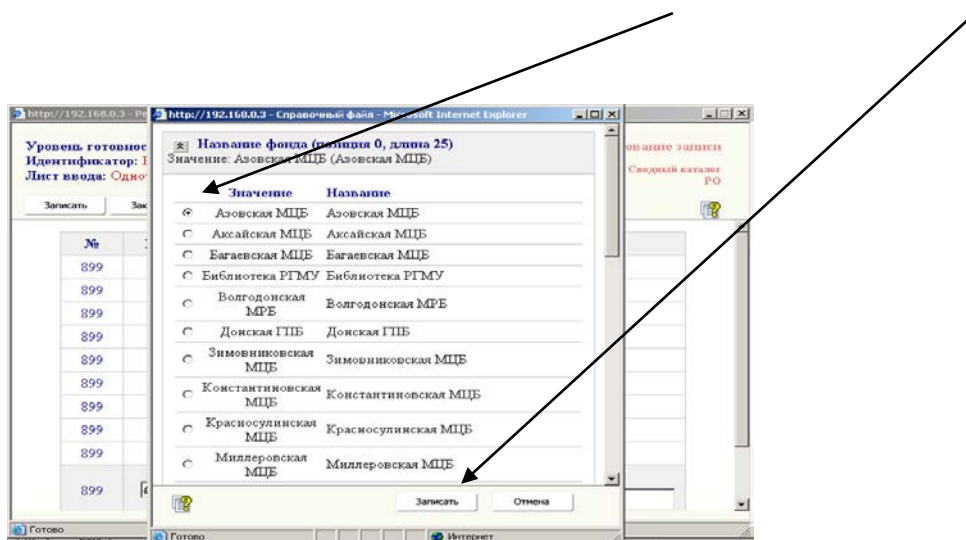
http://192.168.0.3 - Ре

Уровень готовнос
Идентификатор: I
Лист ввода: Одно

Записать Зак

вание записи

Сводный каталог РО

| № |
|---|
| 899 |
| 899 |
| 899 |
| 899 |
| 899 |
| 899 |
| 899 |
| 899 |
| 899 |
| 899 |

Готово

http://192.168.0.3 - Справочный файл - Microsoft Internet Explorer

Название фонда (позиция 0, длина 25)
Значение: Азовская МЦБ (Азовская МЦБ)

| | Значение | Название |
|---|---|---|
| ⊙ | Азовская МЦБ | Азовская МЦБ |
| ○ | Аксайская МЦБ | Аксайская МЦБ |
| ○ | Багаевская МЦБ | Багаевская МЦБ |
| ○ | Библиотека РГМУ | Библиотека РГМУ |
| ○ | Волгодонская МРБ | Волгодонская МРБ |
| ○ | Донская ГПБ | Донская ГПБ |
| ○ | Зимовниковская МЦБ | Зимовниковская МЦБ |
| ○ | Константиновская МЦБ | Константиновская МЦБ |
| ○ | Красносулинская МЦБ | Красносулинская МЦБ |
| ○ | Миллеровская МЦБ | Миллеровская МЦБ |

Записать Отмена

Готово Интернет